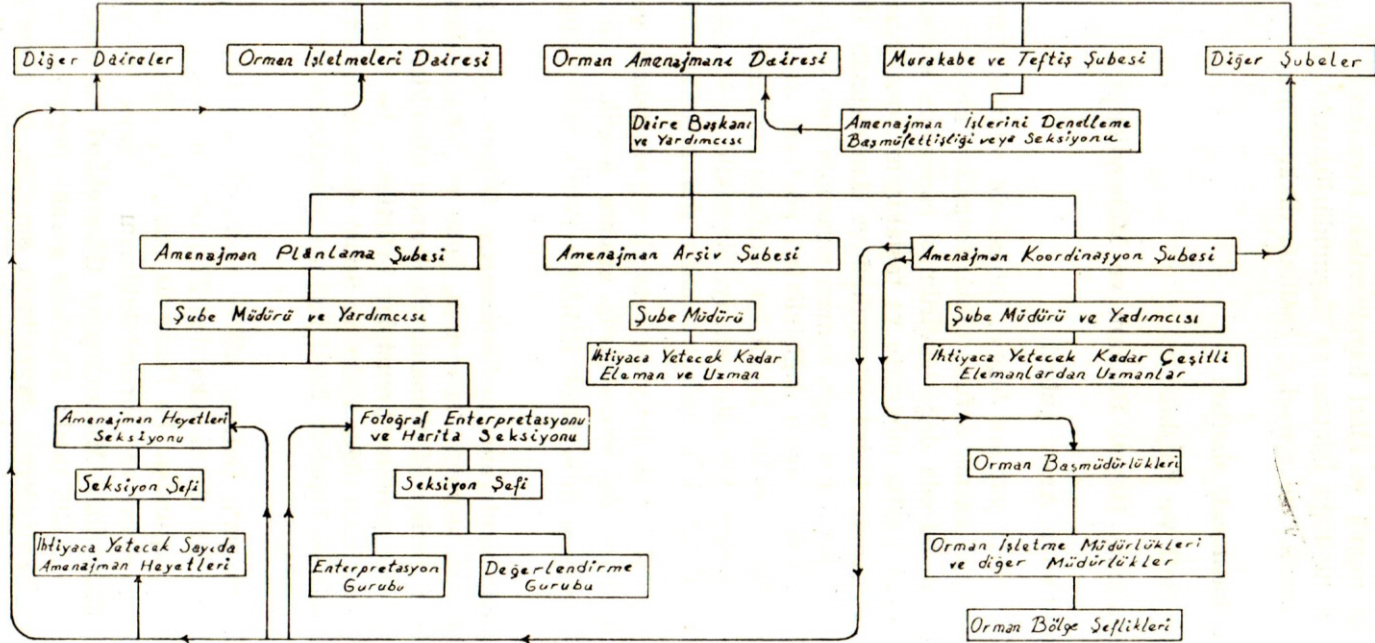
Diğer Daireler

Orman İşletmeleri Dairesi

Orman Amenajmanı Dairesi

Murakabe ve Teftiş Şubesi

Diğer Şubeler

Daire Başkanı ve Yardımcısı

Amenajman İşlerini Denetleme Başmüfettişliği veya Seksiyonu

Amenajman Planlama Şubesi

Amenajman Arşiv Şubesi

Amenajman Koordinasyon Şubesi

Şube Müdürü ve Yardımcısı

Şube Müdürü

Şube Müdürü ve Yadımcısı

İhtiyaca Yetecek Kadar Eleman ve Uzman

İhtiyaca Yetecek Kadar Çeşitli Elemanlardan Uzmanlar

Amenajman Heyetleri Seksiyonu

Fotoğraf Enterpretasyonu ve Harita Seksiyonu

Seksiyon Şefi

Seksiyon Şefi

İhtiyaca Yetecek Sayıda Amenajman Heyetleri

Enterpretasyon Gurubu

Değerlendirme Gurubu

Orman Başmüdürlükleri

Orman İşletme Müdürlükleri ve diğer Müdürlükler

Orman Bölge Şeflikleri